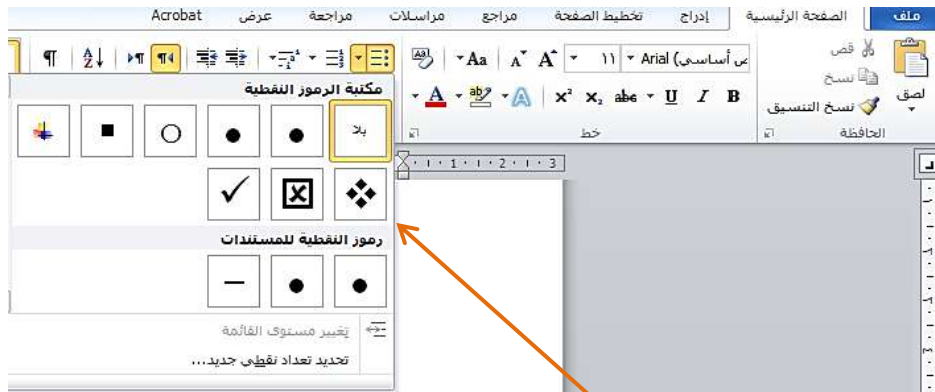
ملف الصفحة الرئيسية إدراج تخطيط الصفحة مراجع مراسلات مراجعة عرض Acrobat

قص
نسخ
لصق
نسخ التنسيق
الحافظة

ص أساسي) Arial ١١
B I U abe $x_2$ $x^2$ A
خط

مكتبة الرموز النقطية

بلا

رموز النقطية للمستندات

تغيير مستوى القائمة

تحديد تعداد نقطي جديد...

1 2 3